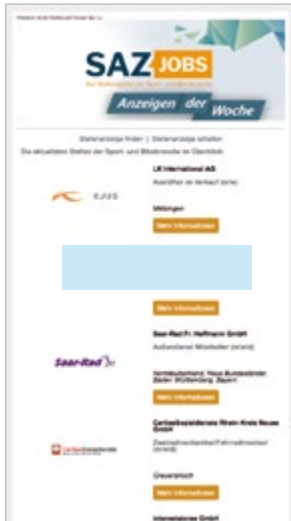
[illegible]

SAZ JOBS

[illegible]

Anzeigen der Woche

Stellenanzeige finden | Stellenanzeige schalten

Die aktuellsten Stellen der Sport- und Bikebranche im Überblick

KJUS

LK International AG

Assistenz im Verkauf (m/w)

Mötingen

Mehr Informationen

Mehr Informationen

Saar-Rad

Saar-Rad Fr. Hofmann GmbH

Außendienst Mitarbeiter (m/w/d)

Vertriebsgebiet: Neue Bundesländer, Baden-Württemberg, Bayern

Mehr Informationen

Caritas

Caritas-Sozialdienste Rhein-Kreis Neuss GmbH

Zweiradmechaniker/Fahrradmonteur (m/w/d)

Grevenbroich

Mehr Informationen

Intersteinen GmbH